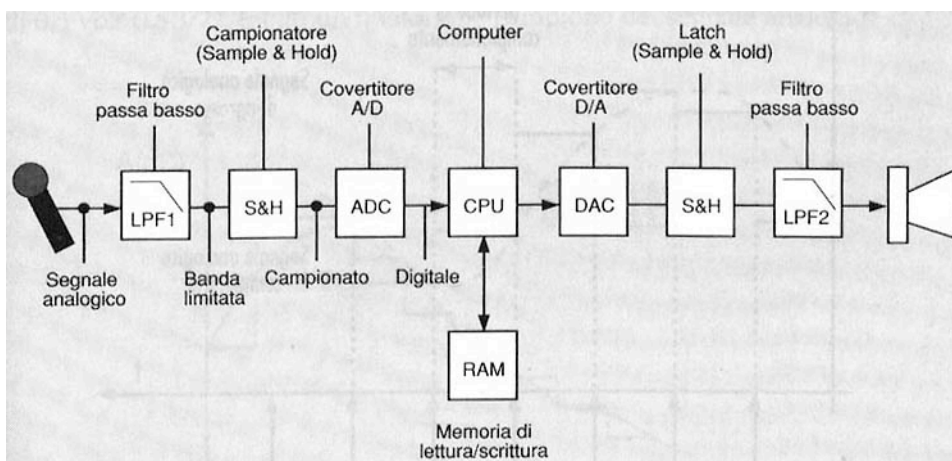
Filtro passa basso

Campionatore (Sample & Hold)

Covertitore A/D

Computer

Covertitore D/A

Latch (Sample & Hold)

Filtro passa basso

LPF1

S&H

ADC

CPU

DAC

S&H

LPF2

Segnale analogico

Banda limitata

Campionato

Digitale

RAM

Memoria di lettura/scrittura